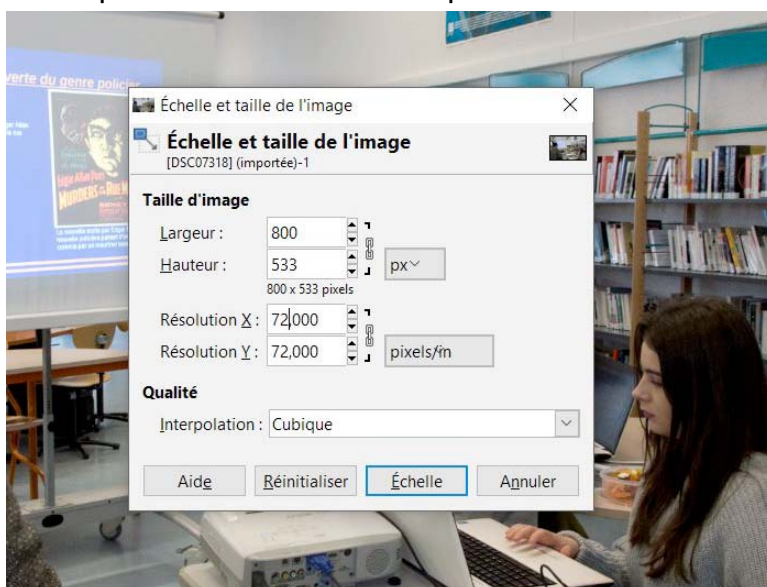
verte du genre policier

Échelle et taille de l'image

Échelle et taille de l'image
[DSC07318] (importée)-1

Taille d'image

Largeur : 800

Hauteur : 533

px

800 x 533 pixels

Résolution X : 72,000

Résolution Y : 72,000

pixels/in

Qualité

Interpolation : Cubique

Aide

Réinitialiser

Échelle

Annuler